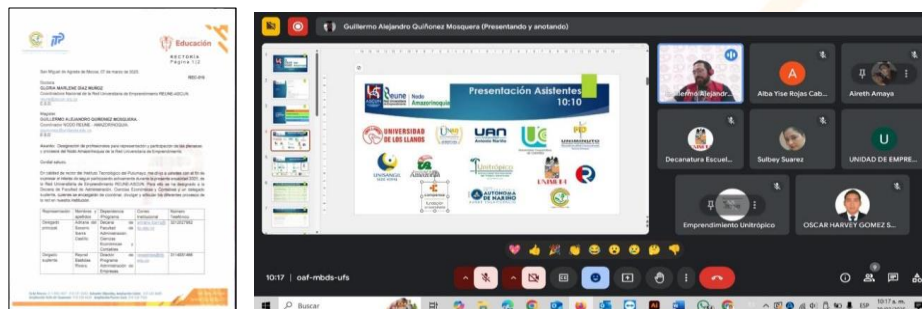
Educación
RECTORÍA
Página 1/2

Guillermo Alejandro Quiñonez Mosquera (Presentando y anotando)

Reune | Nodo Amazorinoquia

Presentación Asistentes
10:10

UNIVERSIDAD DE LOS LLANOS

UAN

UNISANGIL

AUTÓNOMA DE NARIÑO

Guillermo Alejandr...

A
Alba Yise Rojas Cab...

Aireth Amaya

Decanatura Escuel...

Sulbey Suarez

U
UNIDAD DE EMPRE...

Emprendimiento Unitrópico

OSCAR HARVEY GOMEZ S...

10:17 | oaf-mbds-ufs

Buscar

ESP

10:17 a. m.